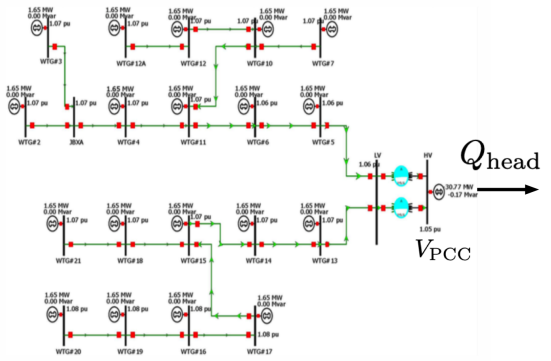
1.65 MW
0.00 Mvar
1.07 pu
WTG#3

1.65 MW
0.00 Mvar
1.07 pu
WTG#12A

1.65 MW
0.00 Mvar
1.07 pu
WTG#12

1.65 MW
0.00 Mvar
1.07 pu
WTG#10

1.65 MW
0.00 Mvar
1.07 pu
WTG#7

1.65 MW
0.00 Mvar
1.07 pu
WTG#2

1.07 pu
JBXA

1.65 MW
0.00 Mvar
1.07 pu
WTG#4

1.65 MW
0.00 Mvar
1.07 pu
WTG#11

1.65 MW
0.00 Mvar
1.06 pu
WTG#6

1.65 MW
0.00 Mvar
1.06 pu
WTG#5

LV
1.06 pu

HV
30.77 MW
-0.17 Mvar
1.05 pu

$Q_{\text{head}}$

$V_{\text{PCC}}$

1.65 MW
0.00 Mvar
1.07 pu
WTG#21

1.65 MW
0.00 Mvar
1.07 pu
WTG#18

1.65 MW
0.00 Mvar
1.07 pu
WTG#15

1.65 MW
0.00 Mvar
1.07 pu
WTG#14

1.65 MW
0.00 Mvar
1.07 pu
WTG#13

1.65 MW
0.00 Mvar
1.08 pu
WTG#20

1.65 MW
0.00 Mvar
1.08 pu
WTG#19

1.65 MW
0.00 Mvar
1.08 pu
WTG#16

1.65 MW
0.00 Mvar
1.08 pu
WTG#17